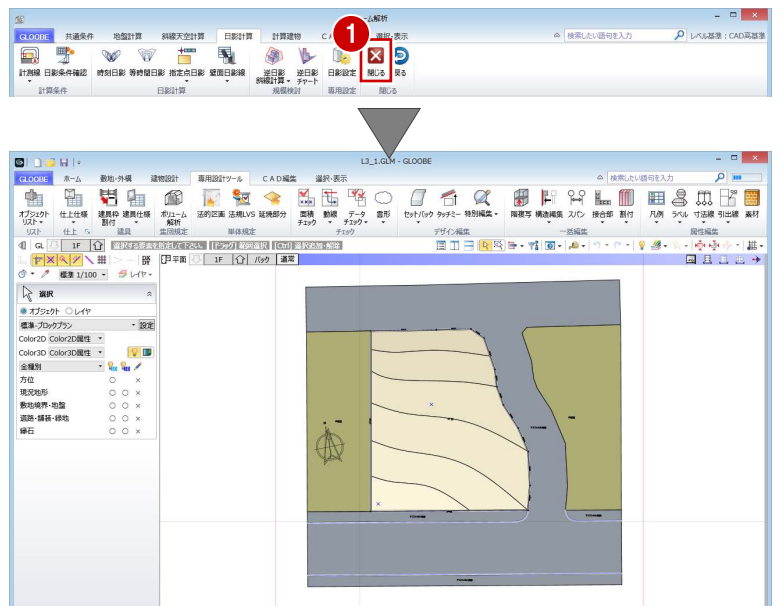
ーム解析

GLOOBE 共通条件 地盤計算 斜線天空計算 日影計算 計算建物 C A 選択・表示

検索したい語句を入力 レベル基準：CAD高基準

1

計測線 日影条件確認 時刻日影 等時間日影 指定点日影 壁面日影線 逆日影 斜線計算 逆日影 チャート 日影設定 閉じる 戻る

計算条件 日影計算 規模検討 専用設定 閉じる

L3_1.GLM - GLOOBE

GLOOBE ホーム 敷地・外構 建物設計 専用設計ツール CAD編集 選択・表示

検索したい語句を入力

オブジェクト リスト 仕上仕様 建具枠 割付 建具仕様 ボリューム 解析 法的区画 法規LVS 延焼部分 面積 チェック 動線 データ チェック 雲形 セットバック タッチミー 特別編集 階展写 構造編集 スパン 接合部 割付 凡例 ラベル 寸法線 引出線 素材

リスト 仕上 建具 集団規定 単体規定 チェック デザイン編集 一括編集 属性編集

GL 1F 選択する要素を矩形で指定してください。 [ドラッグ] 範囲選択 [Ctrl] 選択追加・解除

標準 1/100 レイヤ

平面 1F パック 通常

選択

オブジェクト レイヤ

標準-ブロックプラン 設定

Color2D Color2D属性

Color3D Color3D属性

全種別

方位

現況地形

敷地境界・地盤

道路・舗装・緑地

縁石